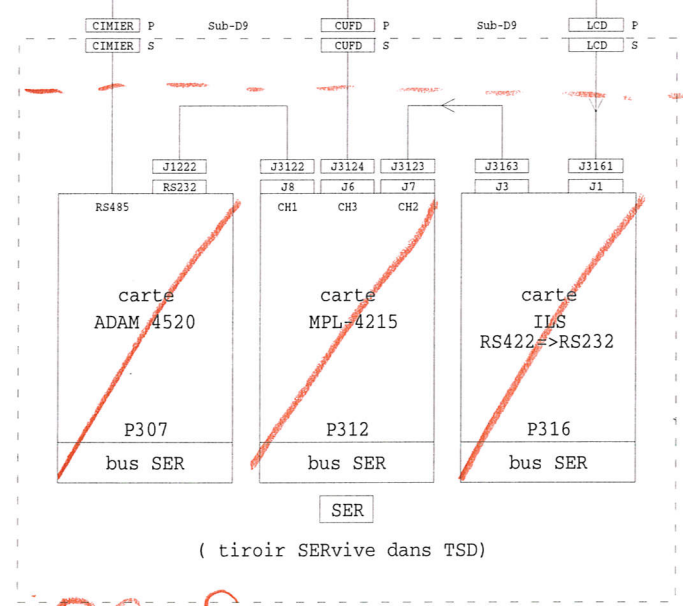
CIMIER P Sub-D9 CUFD P Sub-D9 LCD P
CIMIER S CUFD S LCD S

J1222
RS232
RS485

J3122 J3124 J3123
J8 J6 J7
CH1 CH3 CH2

J3163 J3161
J3 J1

carte
ADAM 4520

carte
MPL-4215

carte
ILS
RS422=>RS232

P307
bus SER

P312
bus SER

P316
bus SER

SER

( tiroir SERvive dans TSD)